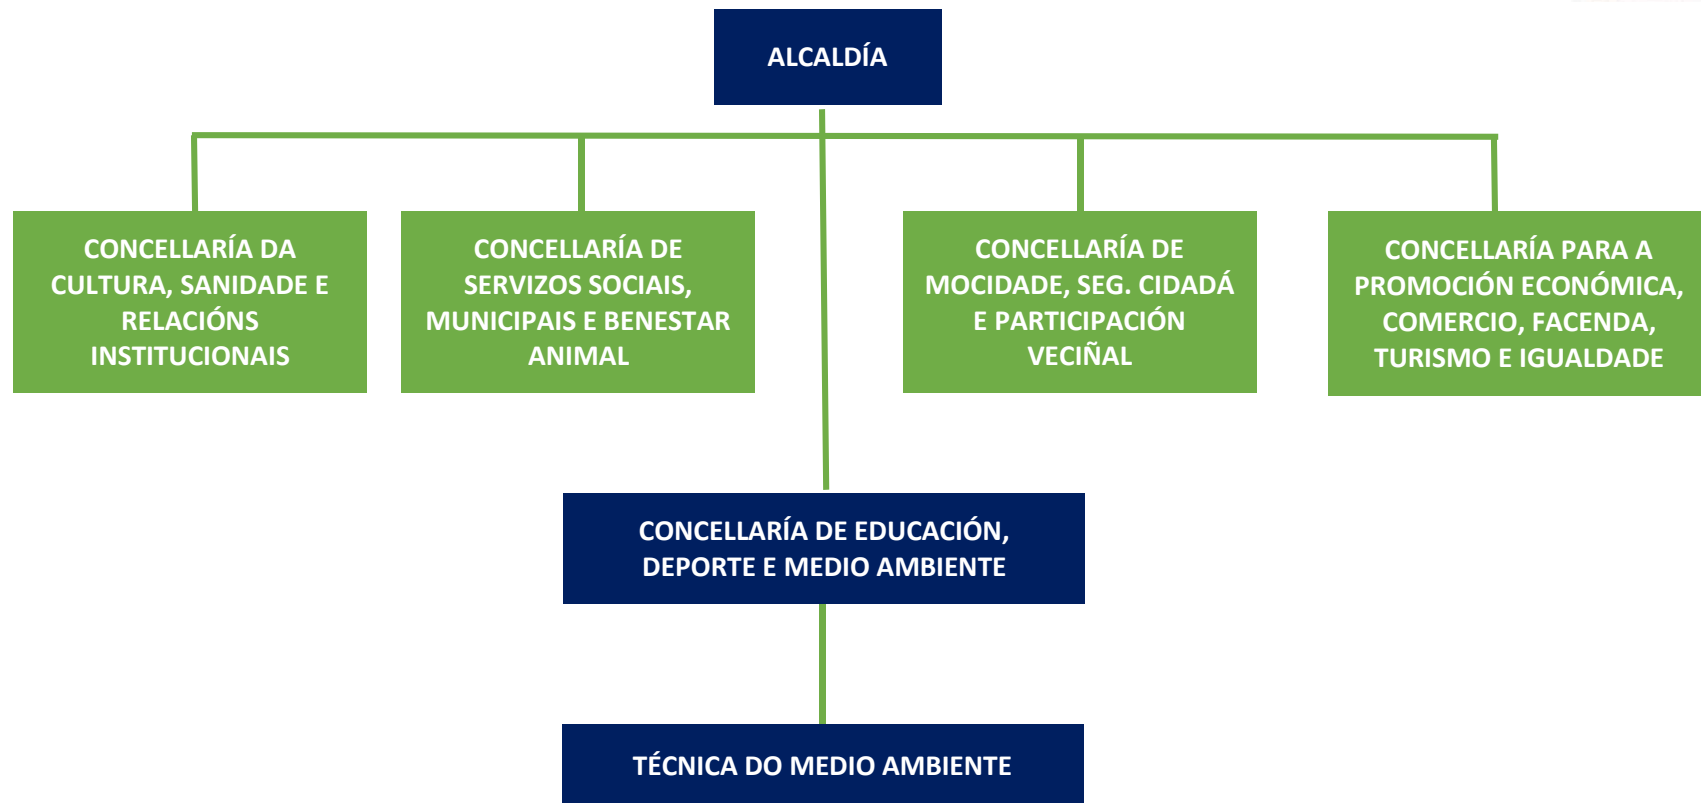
ALCALDÍA

CONCELLARÍA DA CULTURA, SANIDADE E RELACIÓNS INSTITUCIONAIS

CONCELLARÍA DE SERVIZOS SOCIAIS, MUNICIPAIS E BENESTAR ANIMAL

CONCELLARÍA DE MOCIDADE, SEG. CIDADÁ E PARTICIPACIÓN VECIÑAL

CONCELLARÍA PARA A PROMOCIÓN ECONÓMICA, COMERCIO, FACENDA, TURISMO E IGUALDADE

CONCELLARÍA DE EDUCACIÓN, DEPORTE E MEDIO AMBIENTE

TÉCNICA DO MEDIO AMBIENTE